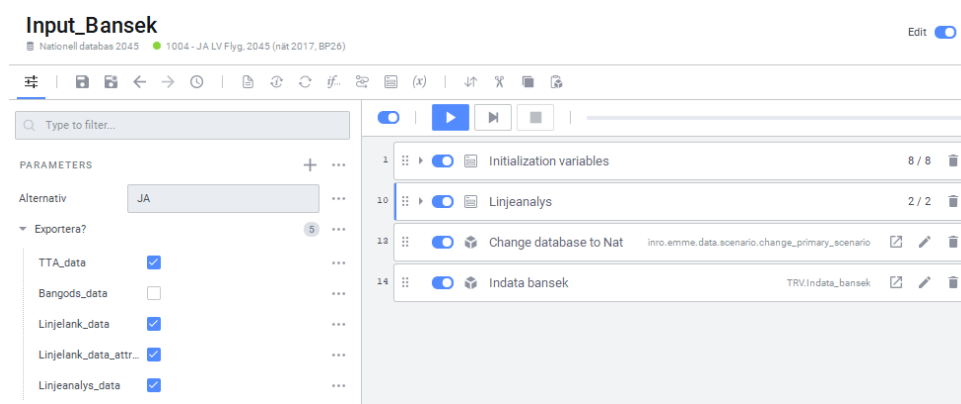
Input_Bansek
Nationell databas 2045 1004 - JA LV Flyg, 2045 (nät 2017, BP26)

Edit

$(x)$

Type to filter...

PARAMETERS

Alternativ JA

Exportera? 5

TTA_data

Bangods_data

Linjelank_data

Linjelank_data_attr...

Linjeanalys_data

1 Initialization variables 8 / 8

10 Linjeanalys 2 / 2

13 Change database to Nat inro.emme.data.scenario.change_primary_scenario

14 Indata bansek TRV.Indata_bansek